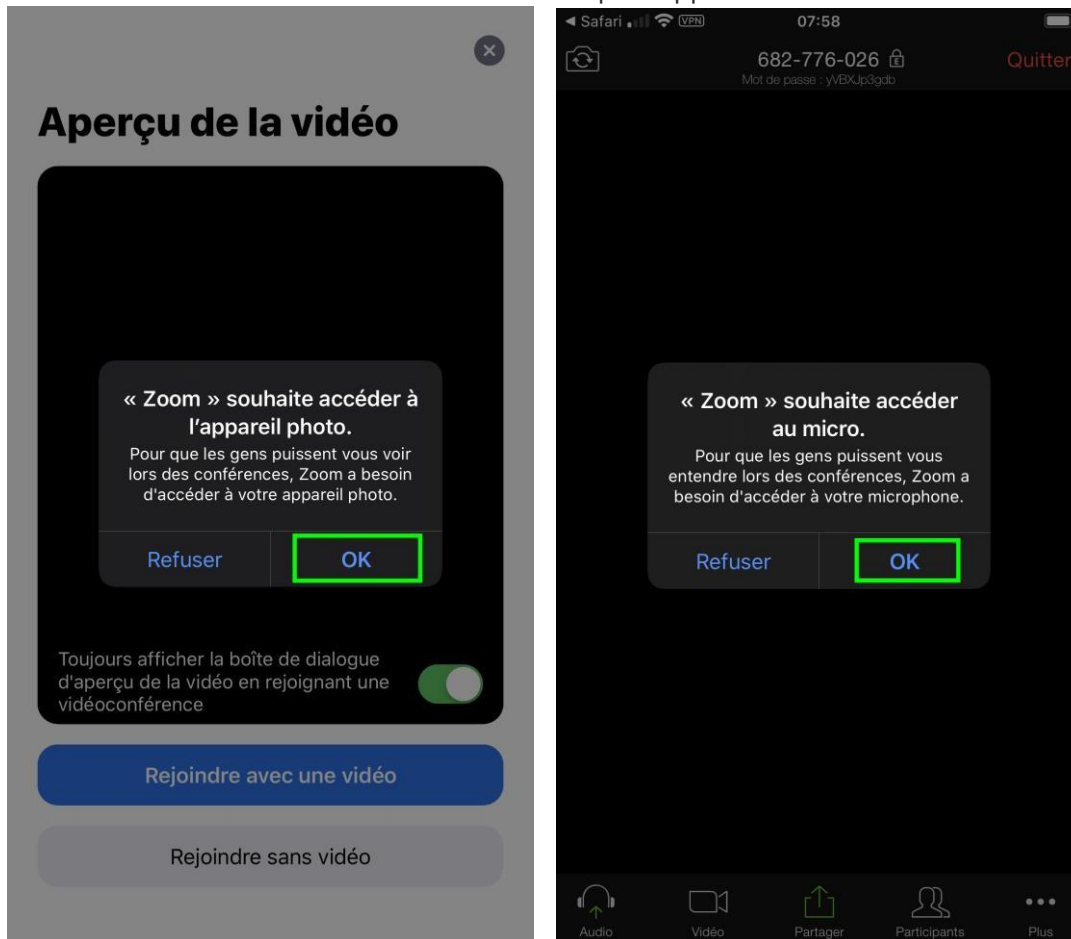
Aperçu de la vidéo

« Zoom » souhaite accéder à l'appareil photo.
Pour que les gens puissent vous voir lors des conférences, Zoom a besoin d'accéder à votre appareil photo.

Refuser OK

Toujours afficher la boîte de dialogue d'aperçu de la vidéo en rejoignant une vidéoconférence

Rejoindre avec une vidéo

Rejoindre sans vidéo

◀ Safari VPN 07:58

682-776-026
Mot de passe : yVBXJp3gdb
Quitter

« Zoom » souhaite accéder au micro.
Pour que les gens puissent vous entendre lors des conférences, Zoom a besoin d'accéder à votre microphone.

Refuser OK

Audio Vidéo Partager Participants Plus